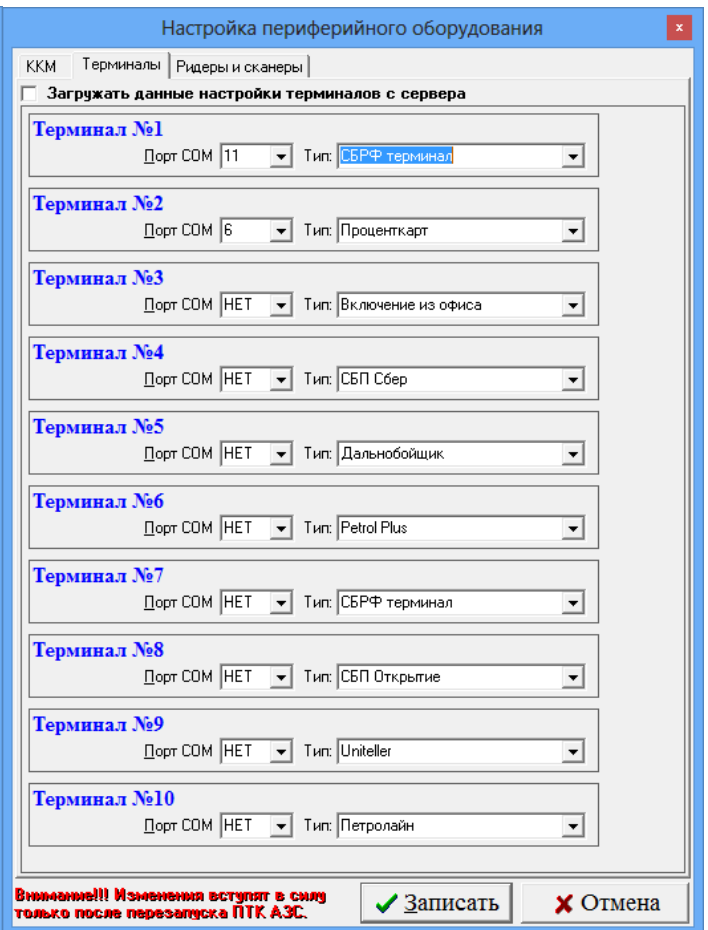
Настройка периферийного оборудования

ККМ | Терминалы | Ридеры и сканеры

Загружать данные настройки терминалов с сервера

Терминал №1
Порт COM 11 Тип: СБРФ терминал

Терминал №2
Порт COM 6 Тип: Проценткарт

Терминал №3
Порт COM НЕТ Тип: Включение из офиса

Терминал №4
Порт COM НЕТ Тип: СБП Сбер

Терминал №5
Порт COM НЕТ Тип: Дальнобойщик

Терминал №6
Порт COM НЕТ Тип: Petrol Plus

Терминал №7
Порт COM НЕТ Тип: СБРФ терминал

Терминал №8
Порт COM НЕТ Тип: СБП Открытие

Терминал №9
Порт COM НЕТ Тип: Uniteller

Терминал №10
Порт COM НЕТ Тип: Петролайн

Внимание!!! Изменения вступят в силу только после перезапуска ПТК АЗС.

Записать

Отмена